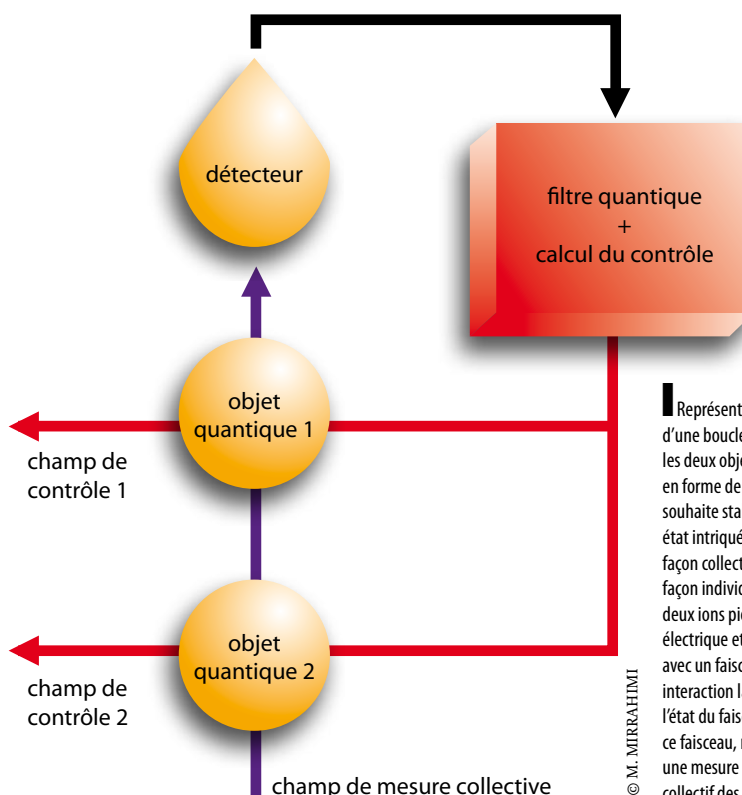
détecteur

filtre quantique
+
calcul du contrôle

objet quantique 1

champ de contrôle 1

objet quantique 2

champ de contrôle 2

champ de mesure collective

© M. MIRRAHIMI

Représent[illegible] d'une boucle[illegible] les deux obj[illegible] en forme de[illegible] souhaite sta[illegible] état intriqué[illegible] façon collect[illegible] façon individ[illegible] deux ions pi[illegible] électrique et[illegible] avec un faisc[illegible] interaction l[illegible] l'état du fais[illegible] ce faisceau, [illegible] une mesure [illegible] collectif des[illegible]